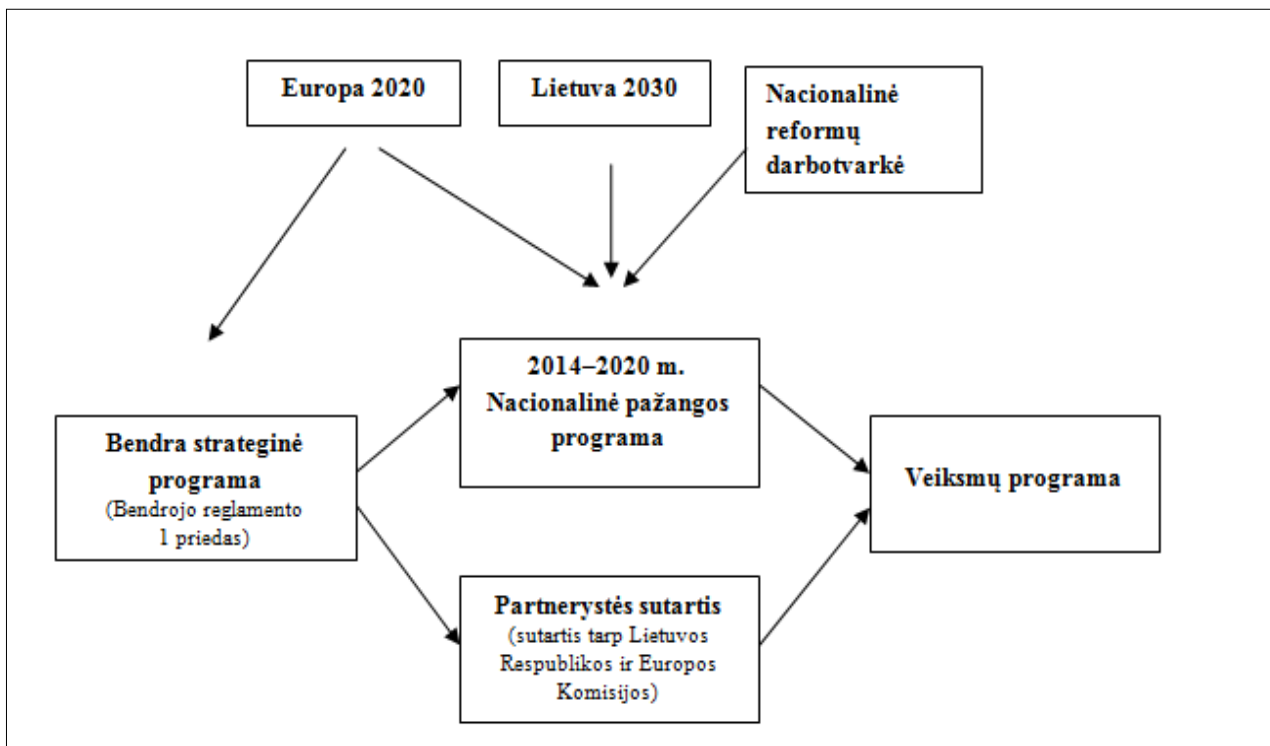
Europa 2020

Lietuva 2030

Nacionalinė reformų darbotvarkė

Bendra strateginė programa
(Bendrojo reglamento 1 priedas)

2014–2020 m. Nacionalinė pažangos programa

Partnerystės sutartis
(sutartis tarp Lietuvos Respublikos ir Europos Komisijos)

Veiksmų programa